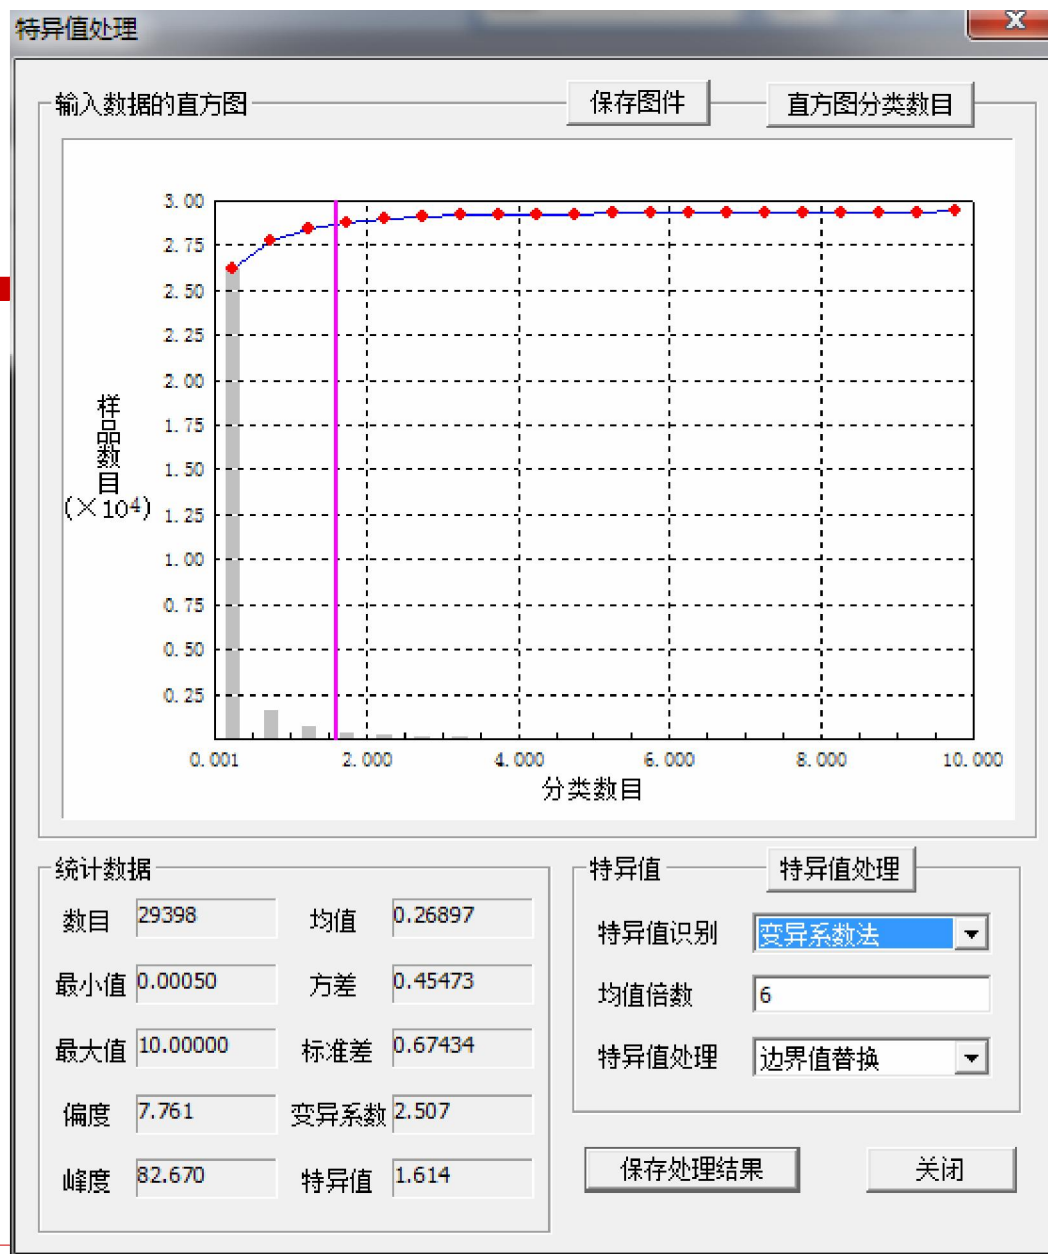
特异值处理

X

输入数据的直方图

保存图件

直方图分类数目

3.00
2.75
2.50
2.25
2.00
1.75
1.50
1.25
1.00
0.75
0.50
0.25

样品数目 $(\times 10^4)$

0.001
2.000
4.000
6.000
8.000
10.000

分类数目

统计数据

| 数目 | 29398 | 均值 | 0.26897 |
|---|---|---|---|
| 最小值 | 0.00050 | 方差 | 0.45473 |
| 最大值 | 10.00000 | 标准差 | 0.67434 |
| 偏度 | 7.761 | 变异系数 | 2.507 |
| 峰度 | 82.670 | 特异值 | 1.614 |

特异值

特异值处理

特异值识别 变异系数法

均值倍数 6

特异值处理 边界值替换

保存处理结果

关闭